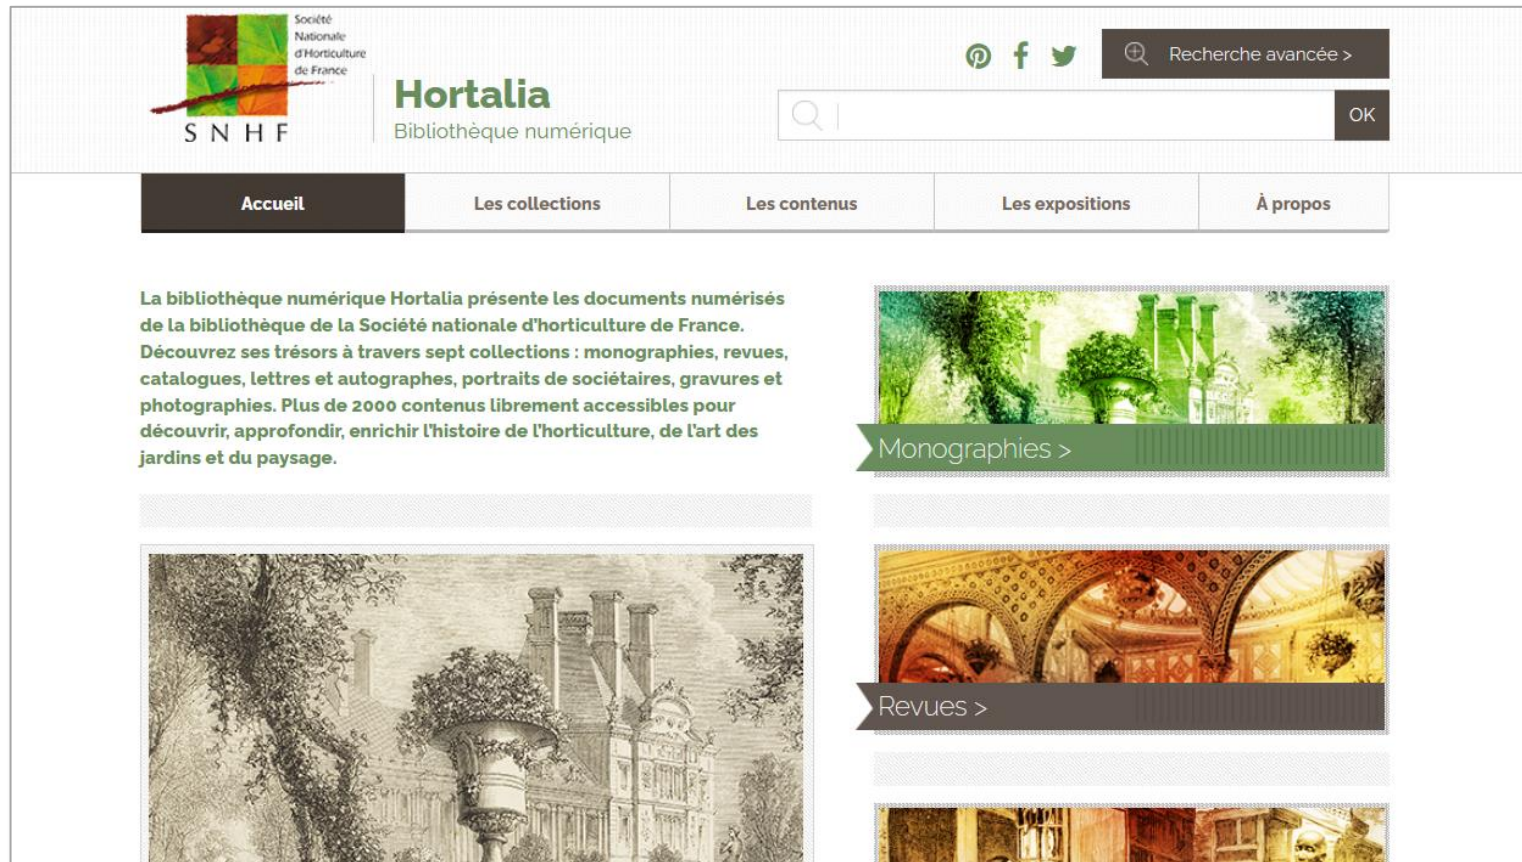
Société Nationale d'Horticulture de France
S N H F

Hortalia
Bibliothèque numérique

Recherche avancée >

OK

Accueil | Les collections | Les contenus | Les expositions | À propos

La bibliothèque numérique Hortalia présente les documents numérisés de la bibliothèque de la Société nationale d'horticulture de France. Découvrez ses trésors à travers sept collections : monographies, revues, catalogues, lettres et autographes, portraits de sociétaires, gravures et photographies. Plus de 2000 contenus librement accessibles pour découvrir, approfondir, enrichir l'histoire de l'horticulture, de l'art des jardins et du paysage.

Monographies >

Revues >